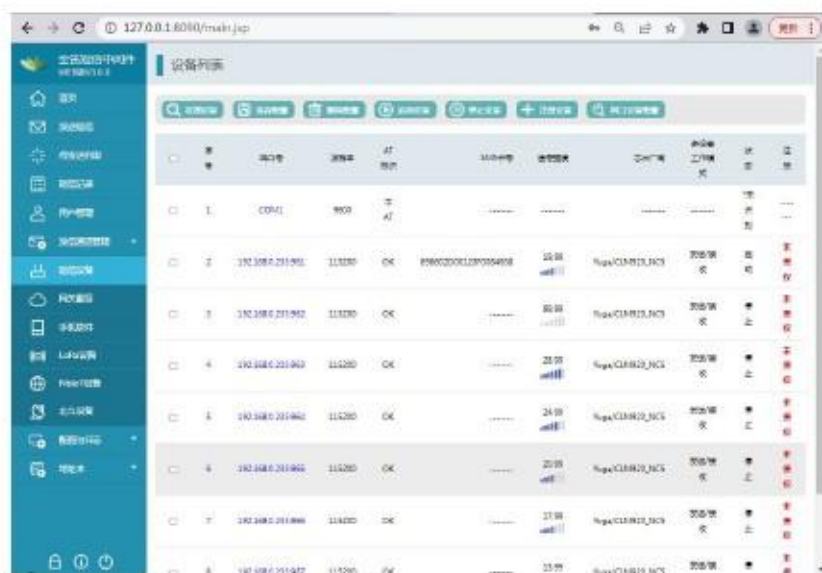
127.0.0.1:8080/main.jsp

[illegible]

设备列表

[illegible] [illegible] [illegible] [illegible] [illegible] + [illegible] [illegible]

| | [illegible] | 端口号 | 波特率 | AT 指令 | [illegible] | 信号强度 | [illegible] | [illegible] | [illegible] | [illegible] |
|---|---|---|---|---|---|---|---|---|---|---|
| | 1 | COM1 | 9600 | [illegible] | ------ | ------ | ------ | ------ | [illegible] | --- |
| | 2 | 192.168.0.251:951 | 115200 | OK | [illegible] | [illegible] | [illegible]/CLM920_NC5 | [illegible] | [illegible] | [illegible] |
| | 3 | 192.168.0.251:952 | 115200 | OK | ------ | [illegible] | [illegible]/CLM920_NC5 | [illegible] | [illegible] | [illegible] |
| | 4 | 192.168.0.251:953 | 115200 | OK | ------ | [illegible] | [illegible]/CLM920_NC5 | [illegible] | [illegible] | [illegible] |
| | 5 | 192.168.0.251:954 | 115200 | OK | ------ | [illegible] | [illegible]/CLM920_NC5 | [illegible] | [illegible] | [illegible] |
| | 6 | 192.168.0.251:955 | 115200 | OK | ------ | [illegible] | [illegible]/CLM920_NC5 | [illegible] | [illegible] | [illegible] |
| | 7 | 192.168.0.251:956 | 115200 | OK | ------ | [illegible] | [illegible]/CLM920_NC5 | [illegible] | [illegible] | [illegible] |
| | 8 | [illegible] | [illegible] | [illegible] | ------ | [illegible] | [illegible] | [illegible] | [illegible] | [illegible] |